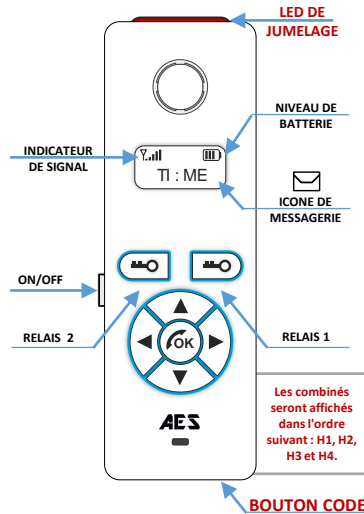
LED DE JUMELAGE

NIVEAU DE BATTERIE

INDICATEUR DE SIGNAL

TI : ME

ICONE DE MESSAGERIE

ON/OFF

OK

RELAIS 2

RELAIS 1

AES

Les combinés seront affichés dans l'ordre suivant : H1, H2, H3 et H4.

BOUTON CODE